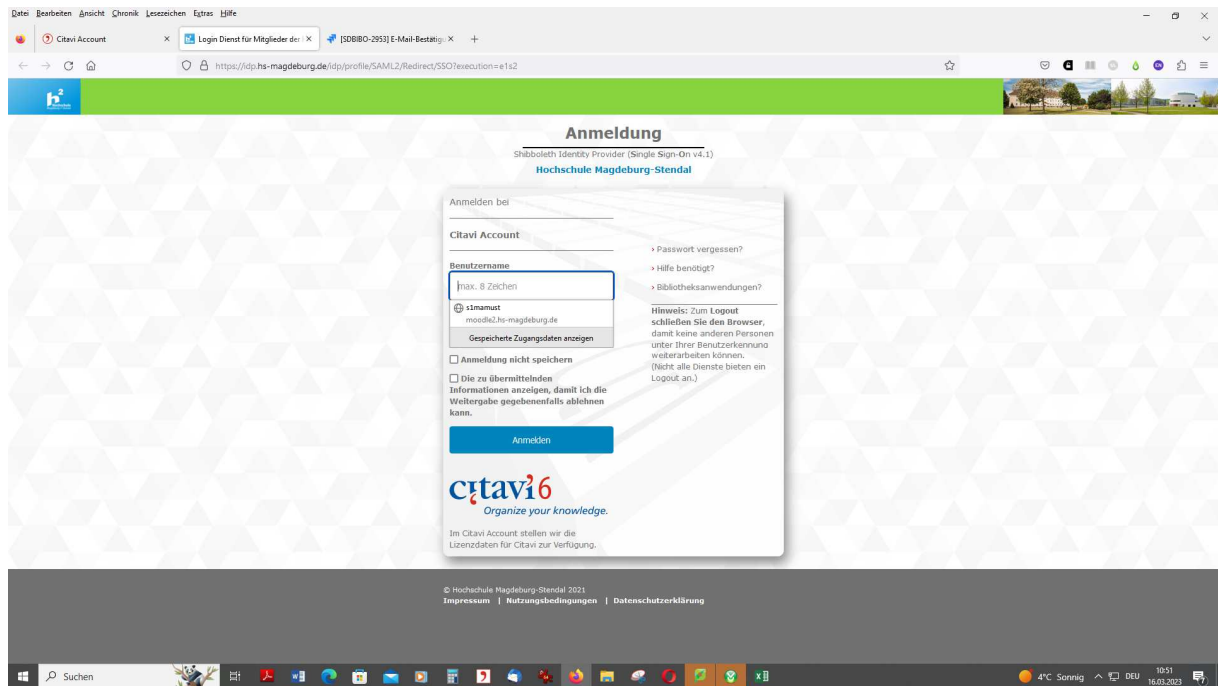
Datei Bearbeiten Ansicht Chronik Lesezeichen Extras Hilfe

Citavi Account
Login Dienst für Mitglieder der
[SDBIBO-2953] E-Mail-Bestätig

https://idp.hs-magdeburg.de/idp/profile/SAML2/Redirect/SSO?execution=e1s2

Anmeldung

Shibboleth Identity Provider (Single Sign-On v4.1)

Hochschule Magdeburg-Stendal

Anmelden bei

Citavi Account

Benutzername

max. 8 Zeichen

s1mamust
moodle2.hs-magdeburg.de

Gespeicherte Zugangsdaten anzeigen

Anmeldung nicht speichern

Die zu übermittelnden Informationen anzeigen, damit ich die Weitergabe gegebenenfalls ablehnen kann.

Anmelden

› Passwort vergessen?

› Hilfe benötigt?

› Bibliotheksanwendungen?

Hinweis: Zum Logout schließen Sie den Browser, damit keine anderen Personen unter Ihrer Benutzerkennung weiterarbeiten können. (Nicht alle Dienste bieten ein Logout an.)

citavi6
Organize your knowledge.

Im Citavi Account stellen wir die Lizenzdaten für Citavi zur Verfügung.

© Hochschule Magdeburg-Stendal 2021
Impressum | Nutzungsbedingungen | Datenschutzerklärung

Suchen

4°C Sonnig DEU 10:51 16.03.2023